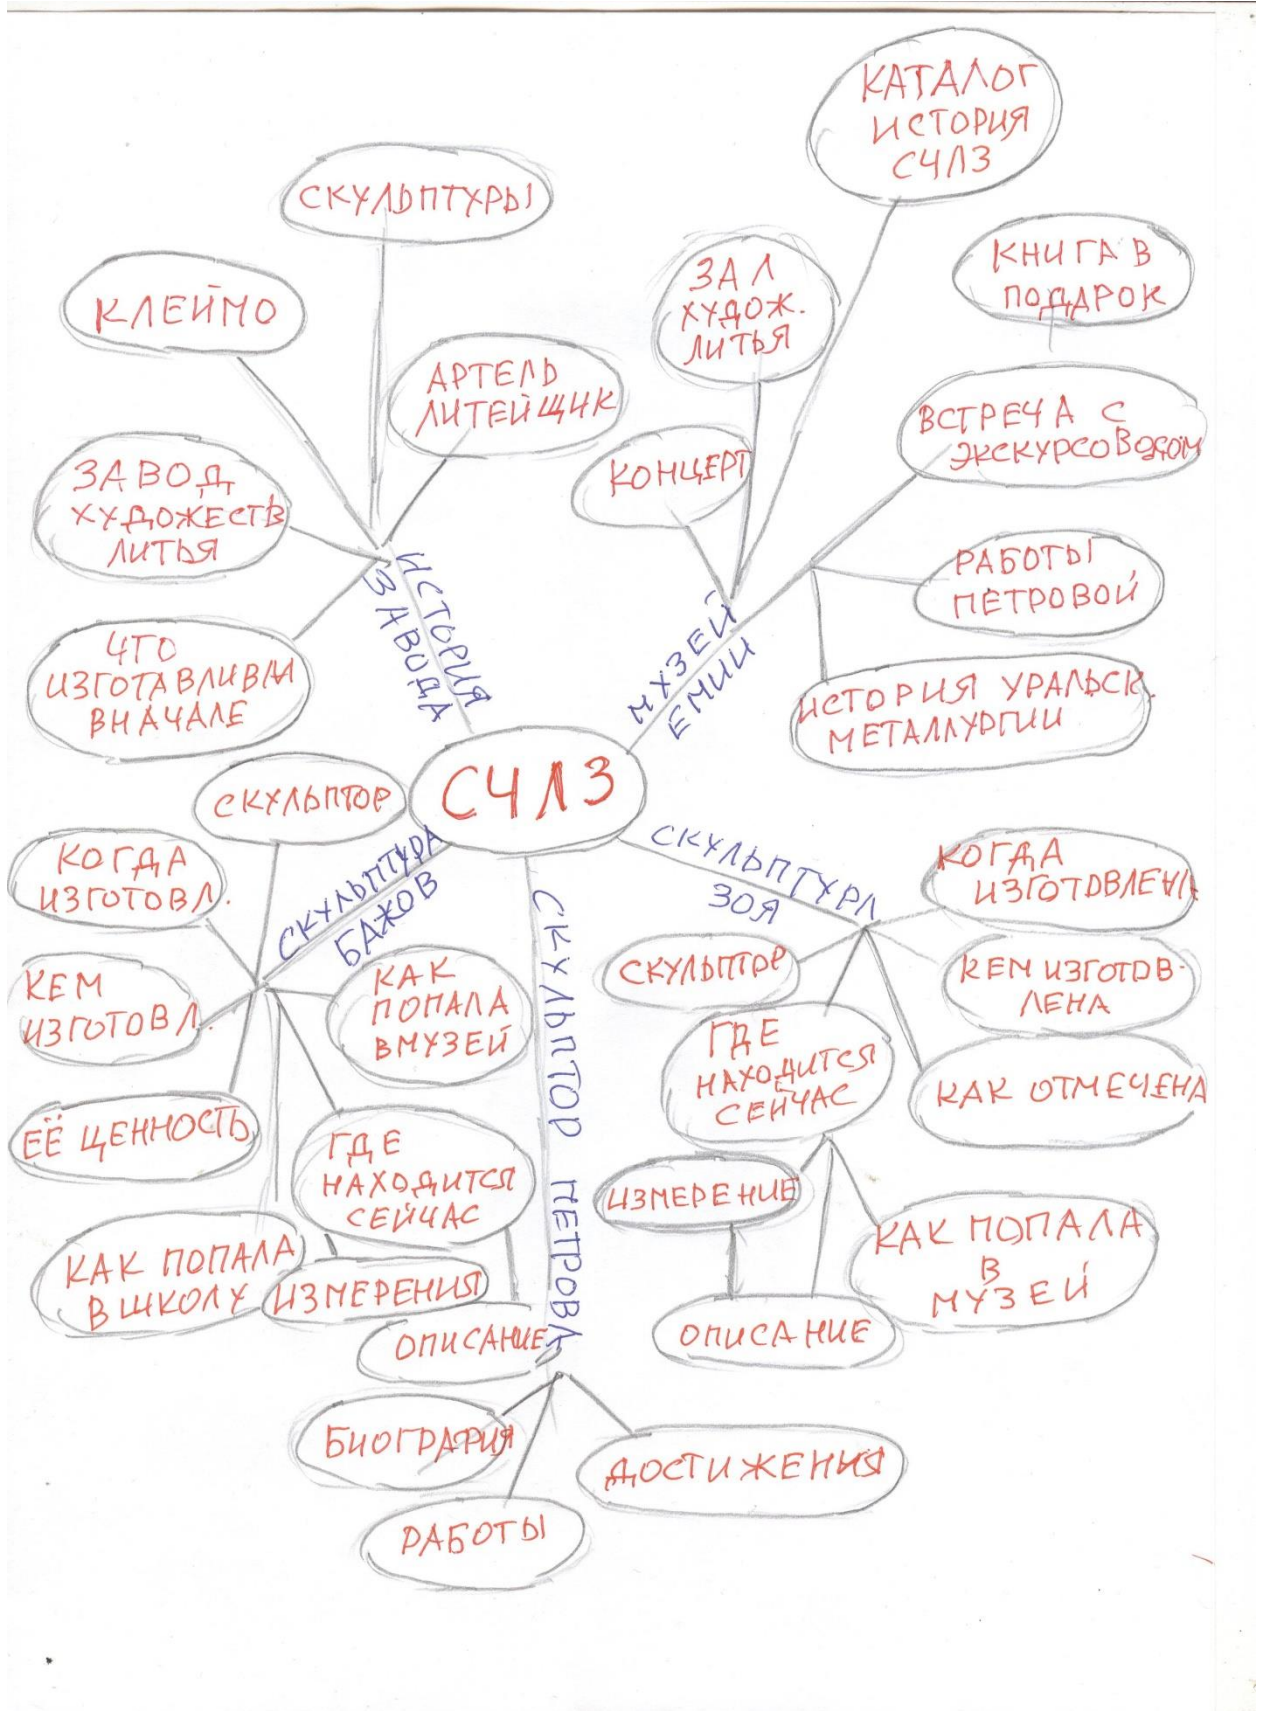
СЧЛЗ

ИСТОРИЯ ЗАВОДА
СКУЛЬПТУРЫ
КЛЕЙМО
АРТЕЛЬ ЛИТЕЙЩИК
ЗАВОД ХУДОЖЕСТВ ЛИТЬЯ
ЧТО ИЗГОТАВЛИВАЛ ВНАЧАЛЕ

МУЗЕЙ ЕМИИ
КАТАЛОГ ИСТОРИЯ СЧЛЗ
ЗАЛ ХУДОЖ. ЛИТЬЯ
КНИГА В ПОДАРОК
КОНЦЕРТ
ВСТРЕЧА С ЭКСКУРСОВОДОМ
РАБОТЫ ПЕТРОВОЙ
ИСТОРИЯ УРАЛЬСК. МЕТАЛЛУРГИИ

СКУЛЬПТУРА БАЖОВ
СКУЛЬПТОР
КОГДА ИЗГОТОВЛ.
КЕМ ИЗГОТОВЛ.
КАК ПОПАЛА ВМУЗЕЙ
ЕЁ ЦЕННОСТЬ
ГДЕ НАХОДИТСЯ СЕЙЧАС
КАК ПОПАЛА В ШКОЛУ
ИЗМЕРЕНИЯ
ОПИСАНИЕ

СКУЛЬПТУРА ЗОЯ
КОГДА ИЗГОТОВЛЕНА
СКУЛЬПТОР
КЕМ ИЗГОТОВ-ЛЕНА
ГДЕ НАХОДИТСЯ СЕЙЧАС
КАК ОТМЕЧЕНА
ИЗМЕРЕНИЕ
КАК ПОПАЛА В МУЗЕЙ
ОПИСАНИЕ

СКУЛЬПТОР ПЕТРОВА
БИОГРАФИЯ
ДОСТИЖЕНИЯ
РАБОТЫ